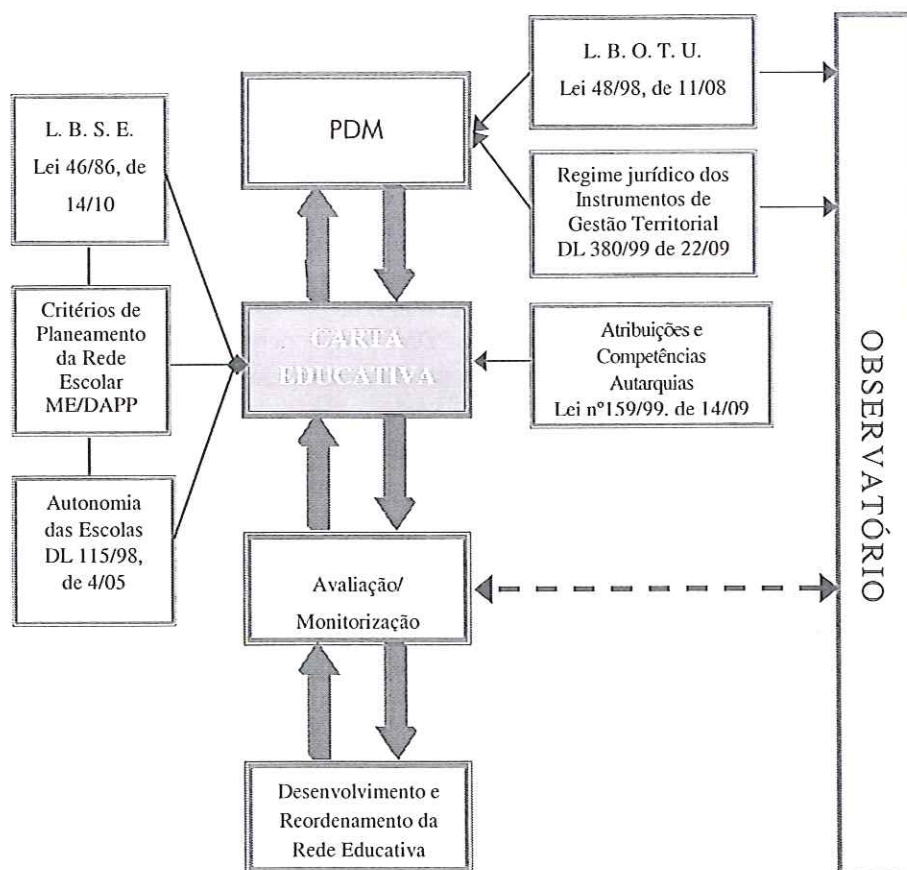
L. B. S. E.
Lei 46/86, de 14/10

PDM

L. B. O. T. U.
Lei 48/98, de 11/08

Regime jurídico dos Instrumentos de Gestão Territorial
DL 380/99 de 22/09

Critérios de Planeamento da Rede Escolar
ME/DAPP

CARTA EDUCATIVA

Atribuições e Competências Autarquias
Lei nº159/99. de 14/09

Autonomia das Escolas
DL 115/98, de 4/05

Avaliação/ Monitorização

Desenvolvimento e Reordenamento da Rede Educativa

OBSERVATÓRIO